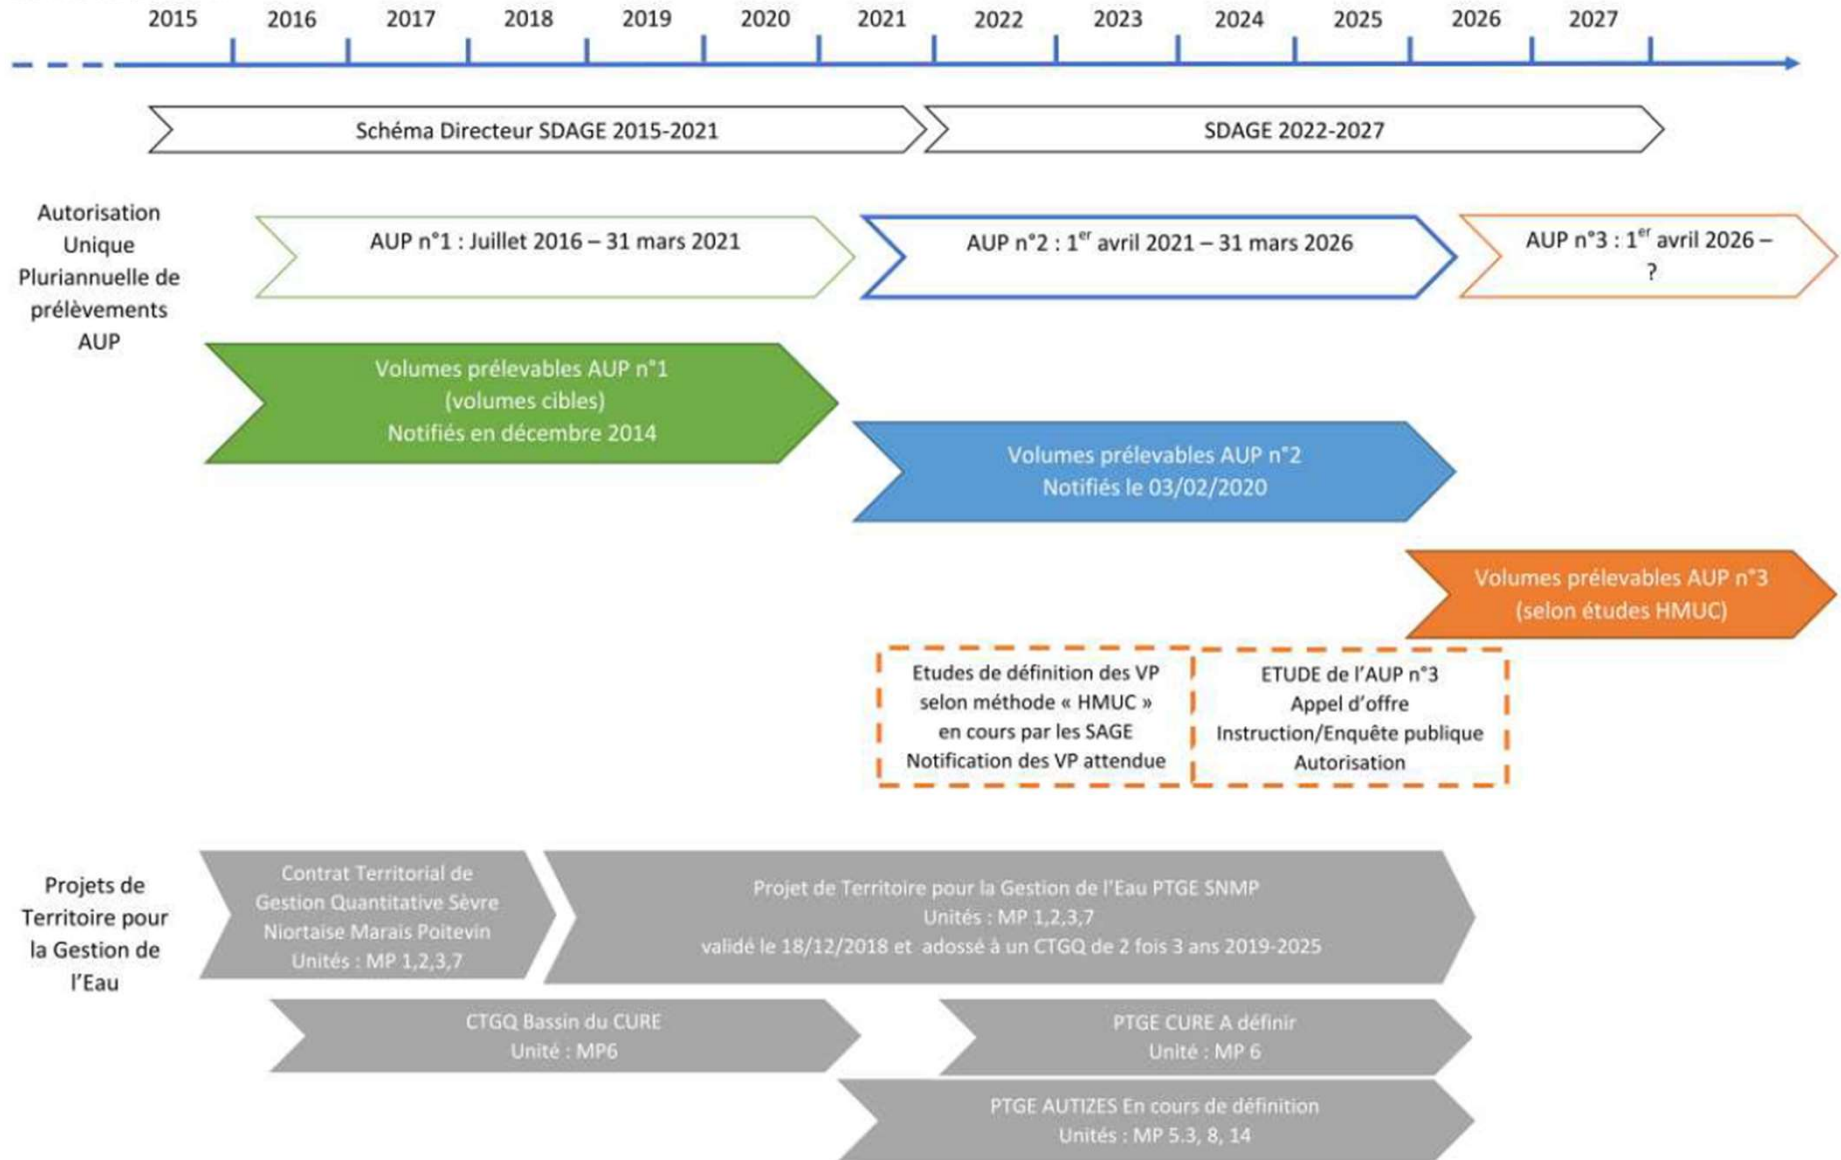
2015 2016 2017 2018 2019 2020 2021 2022 2023 2024 2025 2026 2027

Schéma Directeur SDAGE 2015-2021

SDAGE 2022-2027

Autorisation Unique Pluriannuelle de prélèvements AUP

AUP n°1 : Juillet 2016 – 31 mars 2021

AUP n°2 : 1$^{er}$ avril 2021 – 31 mars 2026

AUP n°3 : 1$^{er}$ avril 2026 – ?

Volumes prélevables AUP n°1 (volumes cibles) Notifiés en décembre 2014

Volumes prélevables AUP n°2 Notifiés le 03/02/2020

Volumes prélevables AUP n°3 (selon études HMUC)

Etudes de définition des VP selon méthode « HMUC » en cours par les SAGE Notification des VP attendue

ETUDE de l'AUP n°3 Appel d'offre Instruction/Enquête publique Autorisation

Projets de Territoire pour la Gestion de l'Eau

Contrat Territorial de Gestion Quantitative Sèvre Niortaise Marais Poitevin Unités : MP 1,2,3,7

Projet de Territoire pour la Gestion de l'Eau PTGE SNMP Unités : MP 1,2,3,7 validé le 18/12/2018 et adossé à un CTGQ de 2 fois 3 ans 2019-2025

CTGQ Bassin du CURE Unité : MP6

PTGE CURE A définir Unité : MP 6

PTGE AUTIZES En cours de définition Unités : MP 5.3, 8, 14